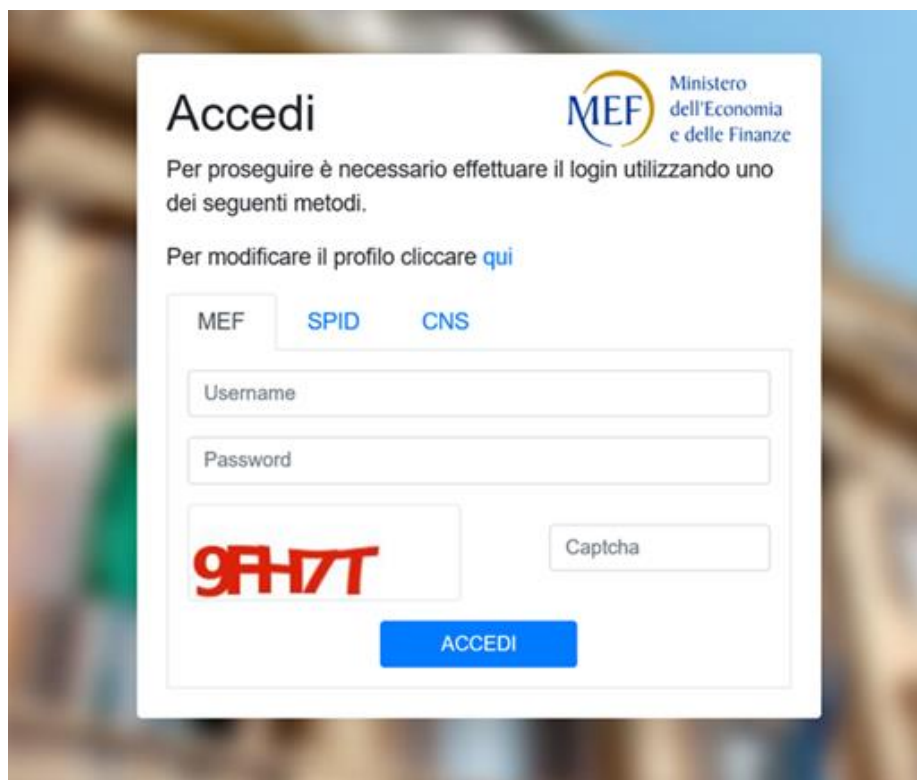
Accedi

MEF Ministero dell'Economia e delle Finanze

Per proseguire è necessario effettuare il login utilizzando uno dei seguenti metodi.

Per modificare il profilo cliccare qui

MEF SPID CNS

Username

Password

9FH7T

Captcha

ACCEDI